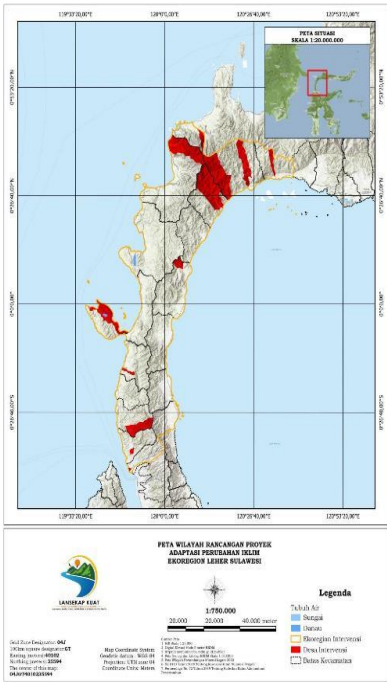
119°57'20,00"E
120°0'0,00"E
120°26'40,00"E
120°53'20,00"E

PETA SITUASI
SKALA 1:20.000.000

0°26'40,00"N
0°0'0,00"
0°26'40,00"S
0°53'20,00"S

119°57'20,00"E
120°0'0,00"E
120°26'40,00"E
120°53'20,00"E

PETA WILAYAH RANCANGAN PROYEK
ADAPTASI PERUBAHAN IKLIM
EKOREGION LEHER SULAWESI

LANSEKAP KUAT

1:750.000

20.000 20.000 40.000 meter

Legenda

Tubuh Air
Sungai
Danau
Ekoregion Intervensi
Desa Intervensi
Batas Kecamatan

Grid Zone Designator: 04J
100km square designator: GT
Easting (metres): 00382
Northing (metres): 35594
The (centre) of this map:
04J GT 00382 35594

Map Coordinate System
Geodetic datum : WGS 84
Projection : UTM zone 04
Coordinate Units: Meters

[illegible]